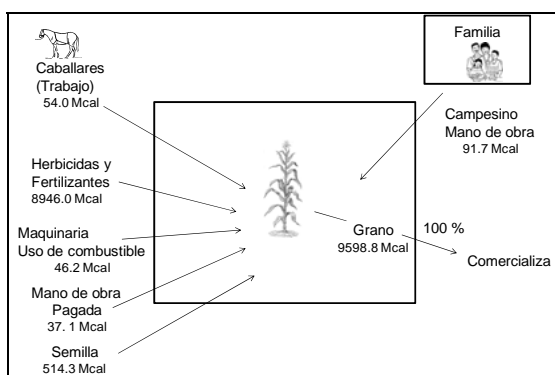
Familia

Caballares
(Trabajo)
54.0 Mcal

Campesino
Mano de obra
91.7 Mcal

Herbicidas y
Fertilizantes
8946.0 Mcal

Maquinaria
Uso de combustible
46.2 Mcal

Grano
9598.8 Mcal

100 %

Comercializa

Mano de obra
Pagada
37. 1 Mcal

Semilla
514.3 Mcal